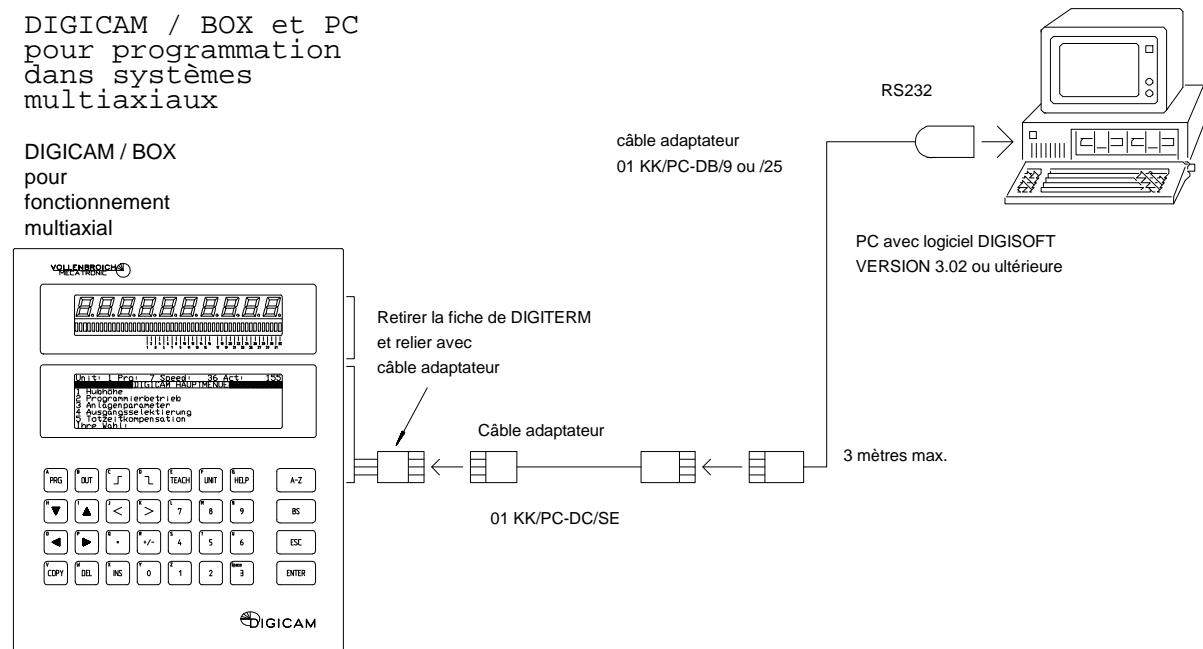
DIGICAM / BOX et PC pour programmation dans systèmes multiaxiaux

DIGICAM / BOX pour fonctionnement multiaxial

VOLLENBROICH MECATRONIC

8.8.8.8.8.8.8.8.8.8.

Unit: 1 Prg: 7 Speed: 36 Act: 155
DIGICAM HAUPTMENUE
1 Hubhöhe
2 Programmierbetrieb
3 Anlagenparameter
4 Ausgangsselektierung
5 Totzeitkompensation
Ihre Wahl:

PRG OUT TEACH UNIT HELP A-Z
7 8 9 BS
+/- 4 5 6 ESC
COPY DEL INS 0 1 2 3 ENTER

DIGICAM

Retirer la fiche de DIGITERM et relier avec câble adaptateur

Câble adaptateur

01 KK/PC-DC/SE

3 mètres max.

câble adaptateur
01 KK/PC-DB/9 ou /25

RS232

PC avec logiciel DIGISOFT
VERSION 3.02 ou ultérieure